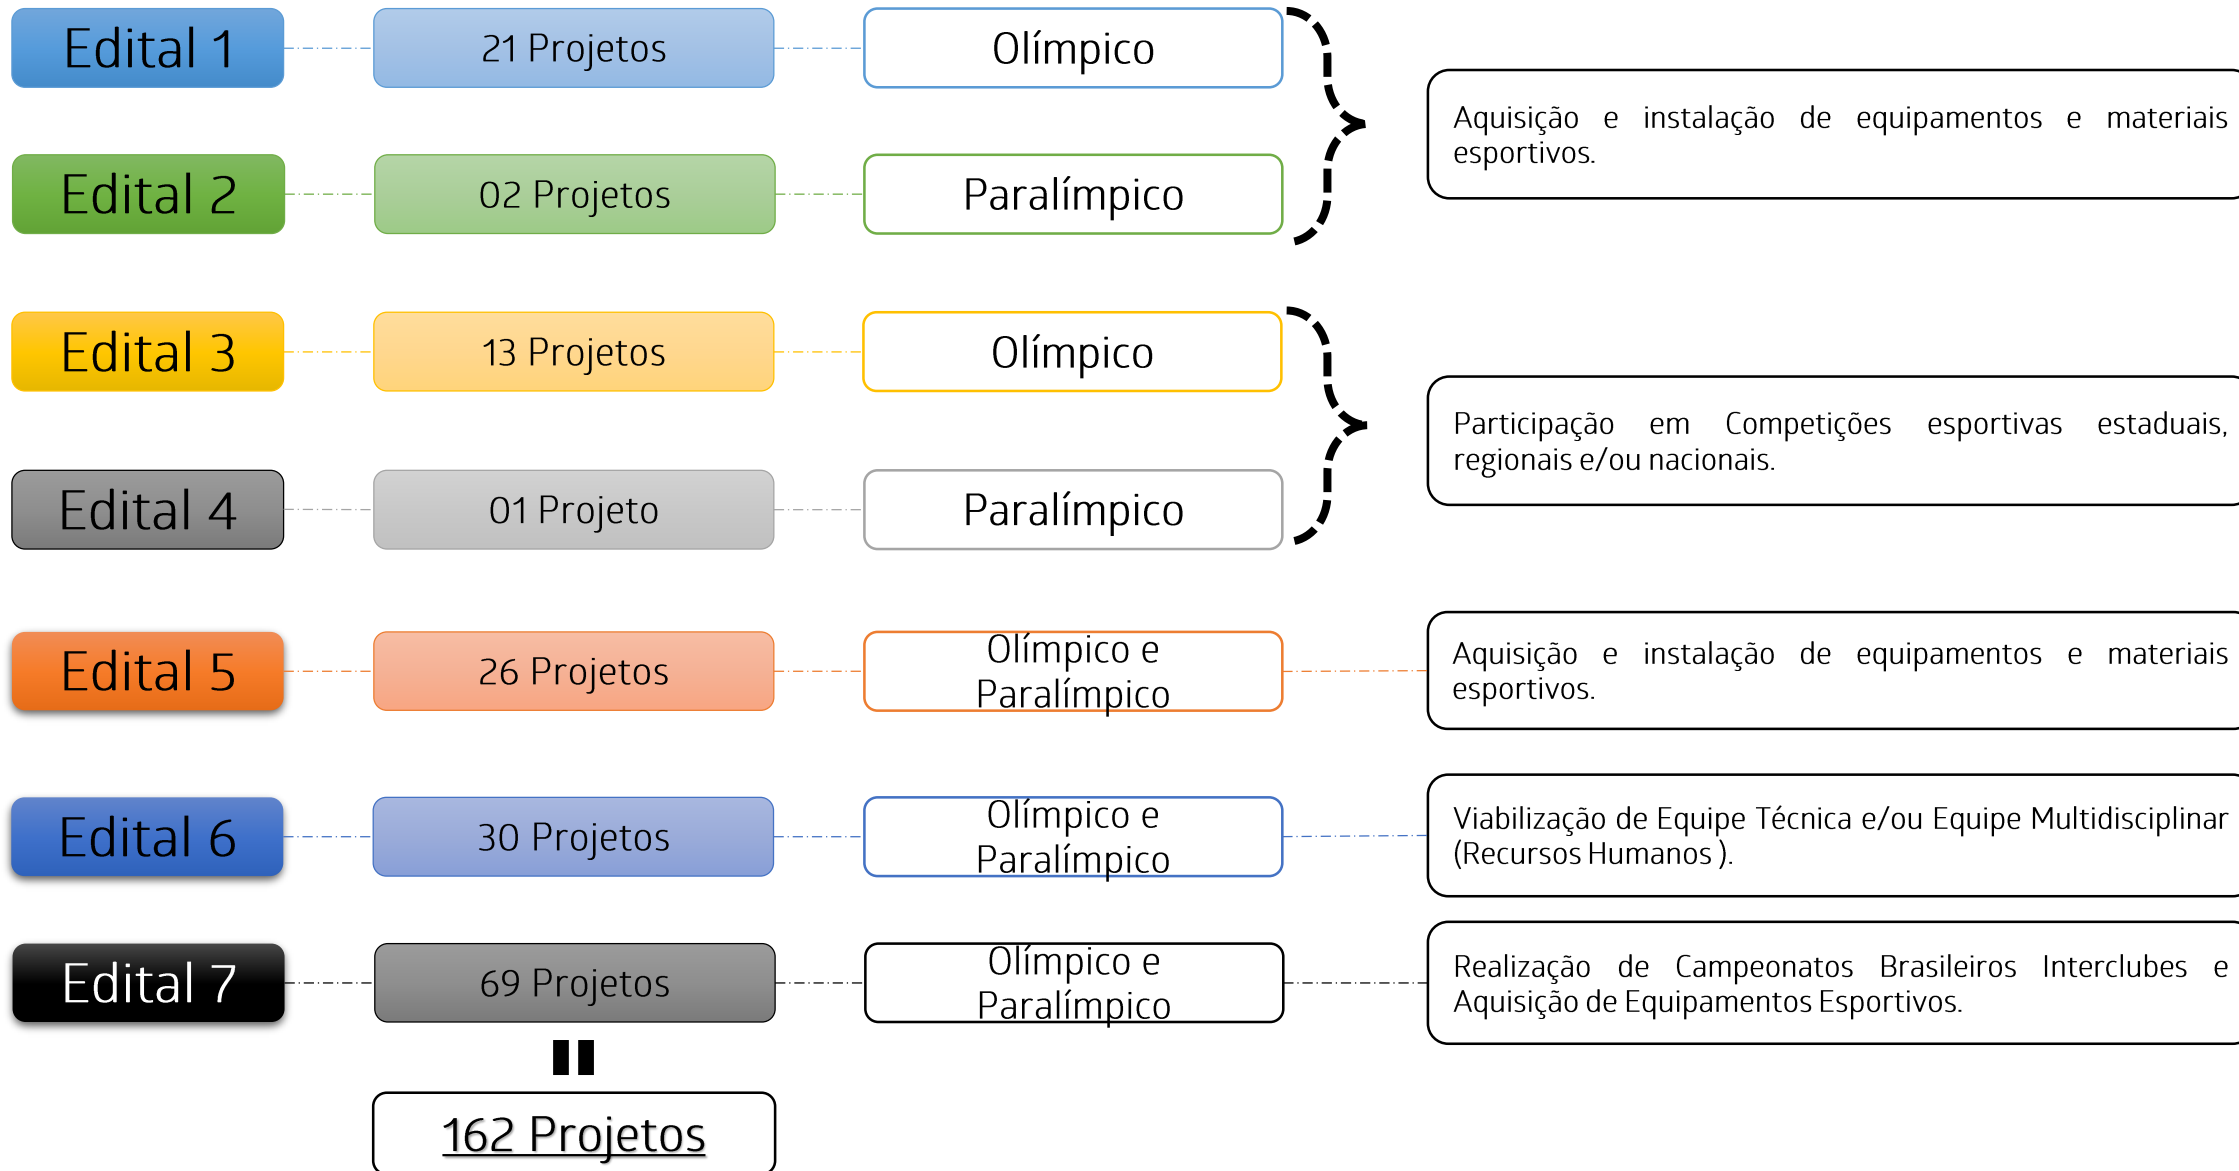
Edital 1

21 Projetos

Olímpico

Edital 2

02 Projetos

Paralímpico

Aquisição e instalação de equipamentos e materiais esportivos.

Edital 3

13 Projetos

Olímpico

Edital 4

01 Projeto

Paralímpico

Participação em Competições esportivas estaduais, regionais e/ou nacionais.

Edital 5

26 Projetos

Olímpico e Paralímpico

Aquisição e instalação de equipamentos e materiais esportivos.

Edital 6

30 Projetos

Olímpico e Paralímpico

Viabilização de Equipe Técnica e/ou Equipe Multidisciplinar (Recursos Humanos ).

Edital 7

69 Projetos

Olímpico e Paralímpico

Realização de Campeonatos Brasileiros Interclubes e Aquisição de Equipamentos Esportivos.

=

162 Projetos